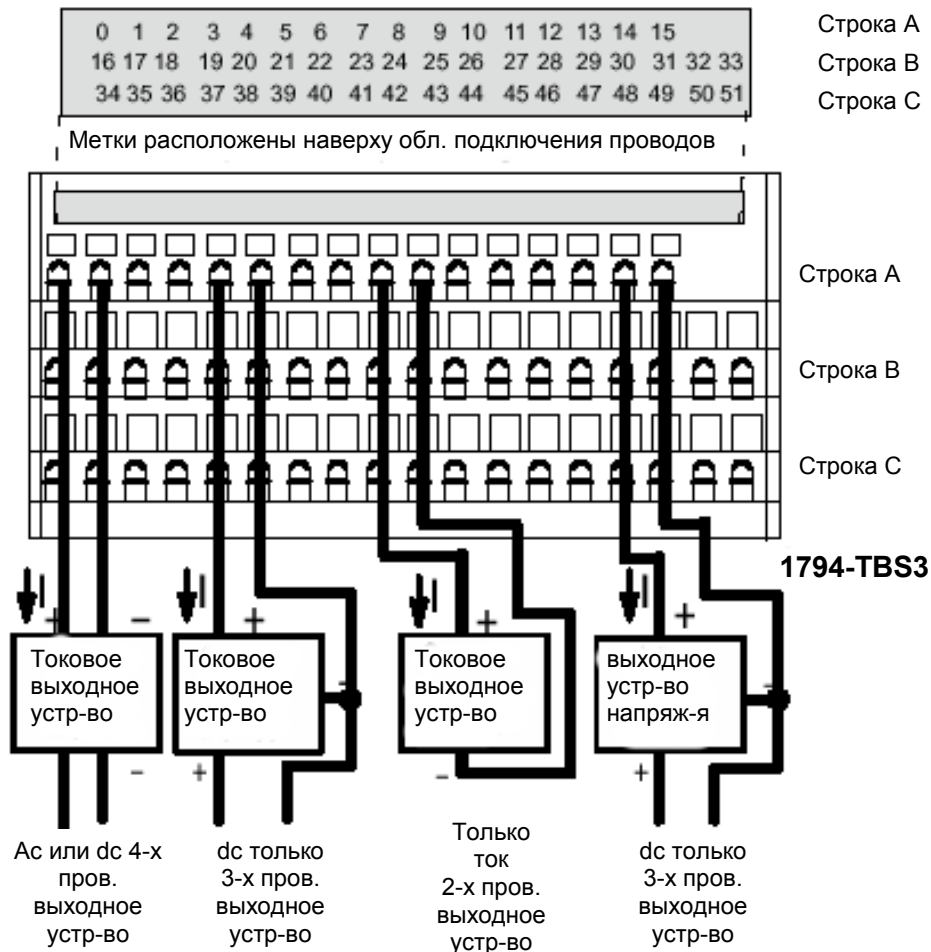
0 1 2 3 4 5 6 7 8 9 10 11 12 13 14 15
16 17 18 19 20 21 22 23 24 25 26 27 28 29 30 31 32 33
34 35 36 37 38 39 40 41 42 43 44 45 46 47 48 49 50 51

Строка A
Строка B
Строка C

Метки расположены наверху обл. подключения проводов

Строка A
Строка B
Строка C

1794-TBS3

I + − I + I + I +

Токовое выходное устр-во

Токовое выходное устр-во

Токовое выходное устр-во

выходное устр-во напряж-я

− + − − − +

Ac или dc 4-х пров. выходное устр-во

dc только 3-х пров. выходное устр-во

Только ток 2-х пров. выходное устр-во

dc только 3-х пров. выходное устр-во